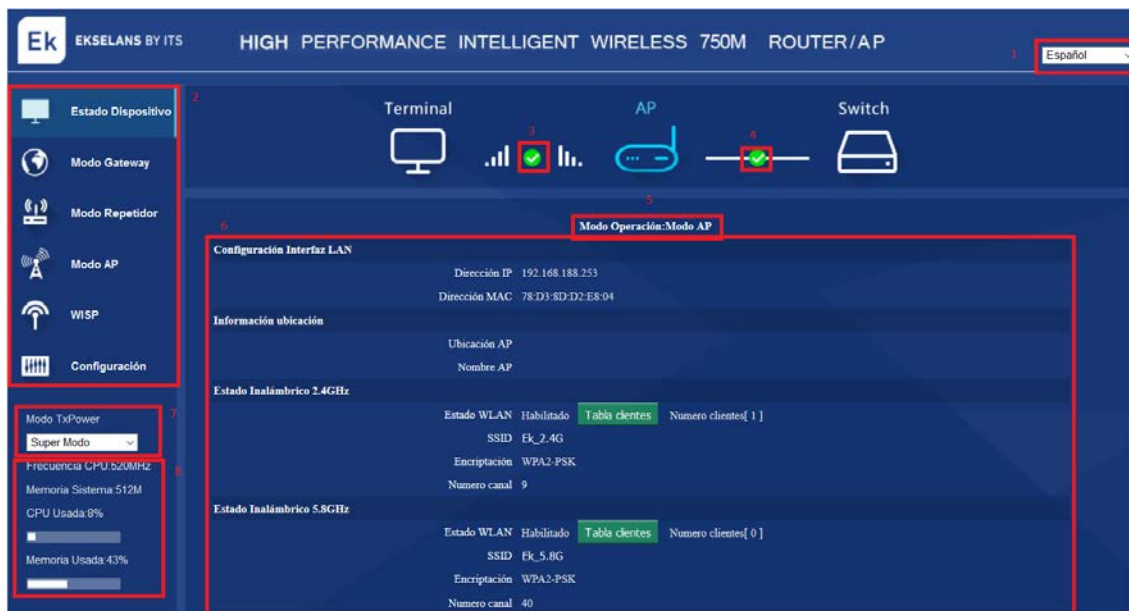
Ek EKSELANS BY ITS

HIGH PERFORMANCE INTELLIGENT WIRELESS 750M ROUTER/AP

1 Español

2

Estado Dispositivo

Modo Gateway

Modo Repetidor

Modo AP

WISP

Configuración

Terminal

AP

Switch

3

4

5

Modo Operación:Modo AP

6

Configuración Interfaz LAN

Dirección IP 192.168.188.253

Dirección MAC 78:D3:8D:D2:E8:04

Información ubicación

Ubicación AP

Nombre AP

Estado Inalámbrico 2.4GHz

Estado WLAN Habilitado Tabla clientes Numero clientes[ 1 ]

SSID Ek_2.4G

Encriptación WPA2-PSK

Numero canal 9

Estado Inalámbrico 5.8GHz

Estado WLAN Habilitado Tabla clientes Numero clientes[ 0 ]

SSID Ek_5.8G

Encriptación WPA2-PSK

Numero canal 40

Modo TxPower 7

Super Modo

8

Frecuencia CPU:520MHz

Memoria Sistema:512M

CPU Usada:8%

Memoria Usada:43%